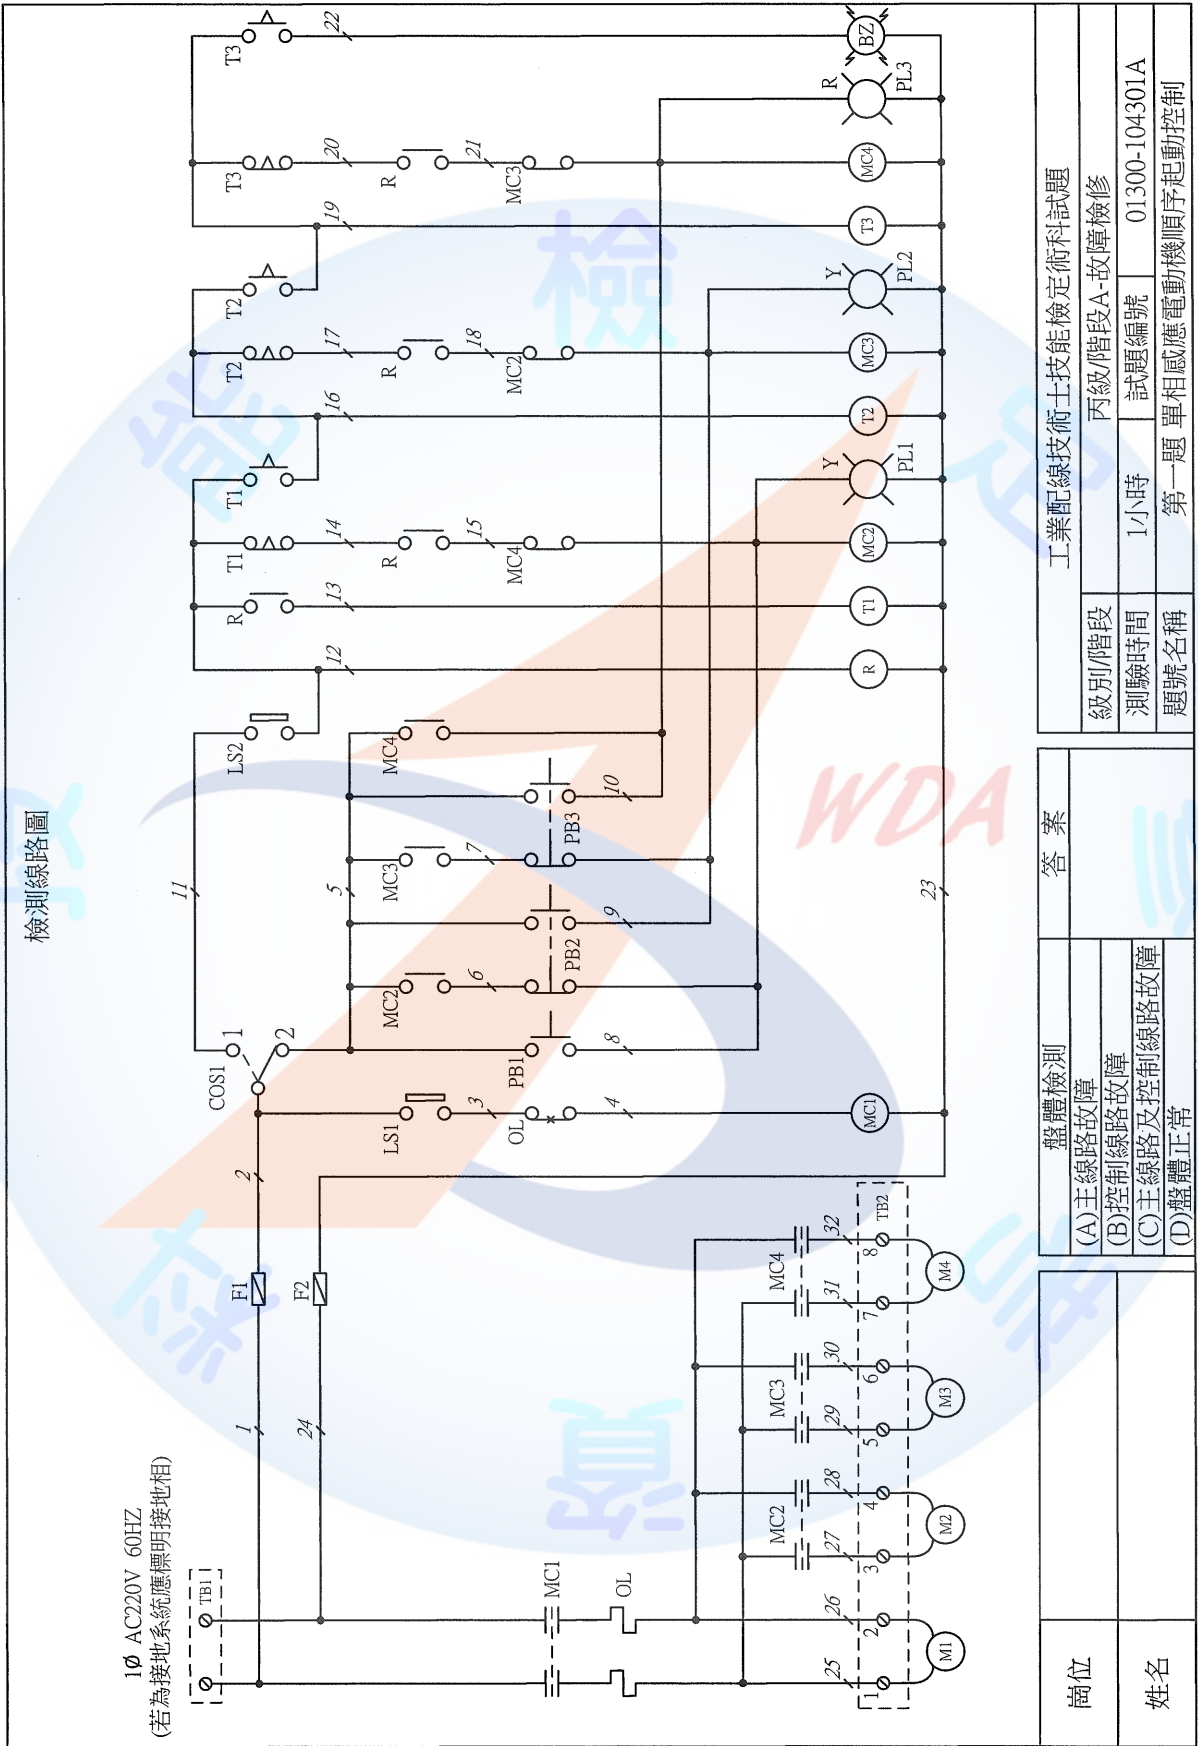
檢測線路圖

1Ø AC220V 60HZ
(若為接地系統應標明接地相)

TB1
MC1
OL
F1
F2
COS1
1
2
LS1
LS2
OL
PB1
PB2
PB3
MC2
MC3
MC4
R
T1
T2
T3
MC1
R
T1
MC2
T2
MC3
T3
MC4
Y
PL1
Y
PL2
R
PL3
BZ
MC2
MC3
MC4
TB2
M1
M2
M3
M4

1 2 3 4 5 6 7 8 9 10 11 12 13 14 15 16 17 18 19 20 21 22 23 24 25 26 27 28 29 30 31 32

工業配線技術士技能檢定術科試題

| 級別/階段 | 丙級/階段A-故障檢修 | | |
|---|---|---|---|
| 測驗時間 | 1小時 | 試題編號 | 01300-104301A |
| 題號名稱 | 第一題 單相感應電動機順序起動控制 | | |

| 盤體檢測 | 答案 |
|---|---|
| (A)主線路故障 (B)控制線路故障 (C)主線路及控制線路故障 (D)盤體正常 | |

崗位
姓名